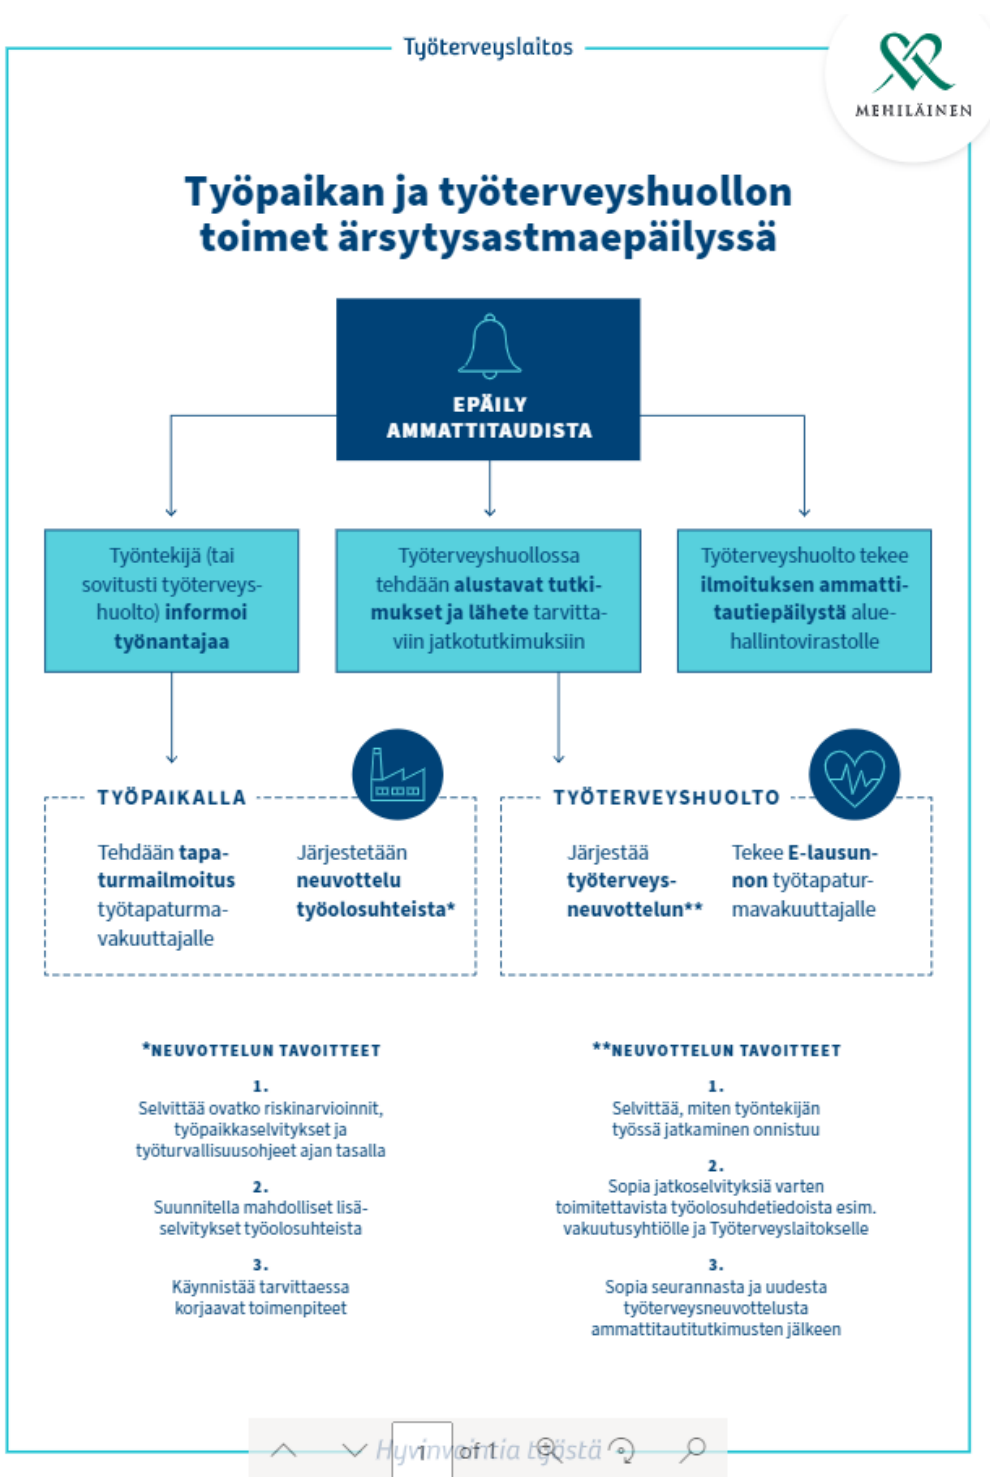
Työterveyslaitos

MEHILÄINEN

Työpaikan ja työterveyshuollon toimet ärsytysastmaepäilyssä

EPÄILY AMMATTITAUDISTA

Työntekijä (tai sovitusti työterveyshuolto) informoi työnantajaa

Työterveyshuollossa tehdään alustavat tutkimukset ja lähete tarvittaviin jatkotutkimuksiin

Työterveyshuolto tekee ilmoituksen ammattitautiepäilystä aluehallintovirastolle

TYÖPAIKALLA

Tehdään tapaturmailmoitus työtapaturmavakuuttajalle

Järjestetään neuvottelu työolosuhteista*

TYÖTERVEYSHUOLTO

Järjestää työterveysneuvottelun**

Tekee E-lausunnon työtapaturmavakuuttajalle

*NEUVOTTELUN TAVOITTEET

1.
Selvittää ovatko riskinarvioinnit, työpaikkaselvitykset ja työturvallisuusohjeet ajan tasalla

2.
Suunnitella mahdolliset lisäselvitykset työolosuhteista

3.
Käynnistää tarvittaessa korjaavat toimenpiteet

**NEUVOTTELUN TAVOITTEET

1.
Selvittää, miten työntekijän työssä jatkaminen onnistuu

2.
Sopia jatkoselvityksiä varten toimitettavista työolosuhdetiedoista esim. vakuutusyhtiölle ja Työterveyslaitokselle

3.
Sopia seurannasta ja uudesta työterveysneuvottelusta ammattitautitutkimusten jälkeen

Hyvinvointia työstä

1 of 1